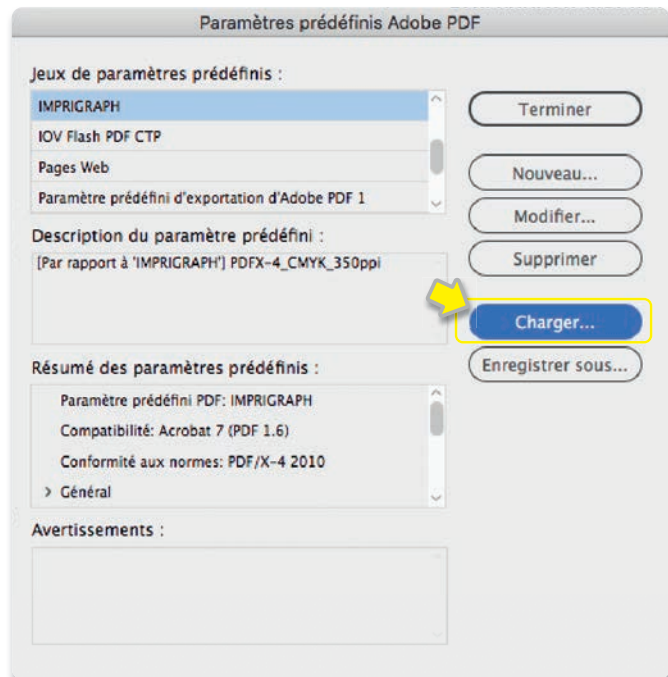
Paramètres prédéfinis Adobe PDF

Jeux de paramètres prédéfinis :

IMPRIGRAPH
IOV Flash PDF CTP
Pages Web
Paramètre prédéfini d'exportation d'Adobe PDF 1

Terminer

Nouveau...

Modifier...

Supprimer

Charger...

Enregistrer sous...

Description du paramètre prédéfini :

[Par rapport à 'IMPRIGRAPH'] PDFX-4_CMYK_350ppi

Résumé des paramètres prédéfinis :

Paramètre prédéfini PDF: IMPRIGRAPH
Compatibilité: Acrobat 7 (PDF 1.6)
Conformité aux normes: PDF/X-4 2010
> Général

Avertissements :